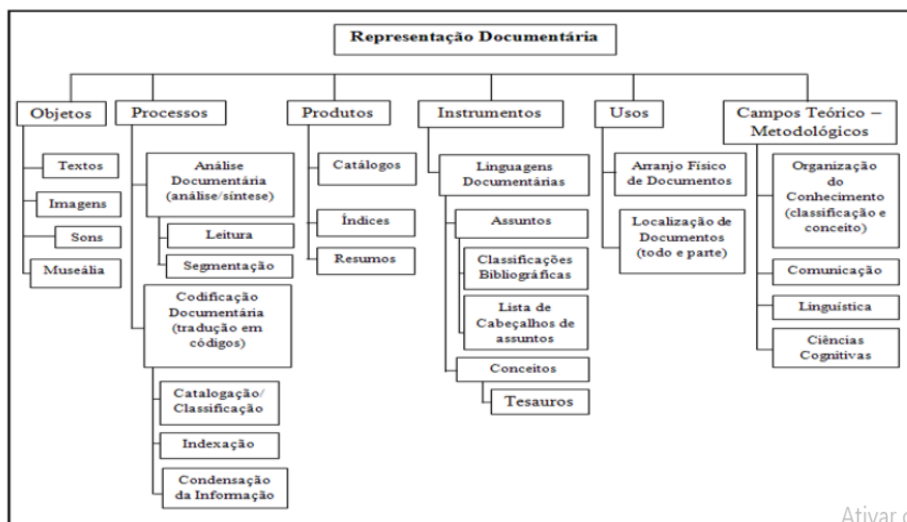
Representação Documentária

Objetos
Textos
Imagens
Sons
Museália

Processos
Análise Documentária (análise/síntese)
Leitura
Segmentação
Codificação Documentária (tradução em códigos)
Catalogação/ Classificação
Indexação
Condensação da Informação

Produtos
Catálogos
Índices
Resumos

Instrumentos
Linguagens Documentárias
Assuntos
Classificações Bibliográficas
Lista de Cabeçalhos de assuntos
Conceitos
Tesauros

Usos
Arranjo Físico de Documentos
Localização de Documentos (todo e parte)

Campos Teórico – Metodológicos
Organização do Conhecimento (classificação e conceito)
Comunicação
Linguística
Ciências Cognitivas

Ativar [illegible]